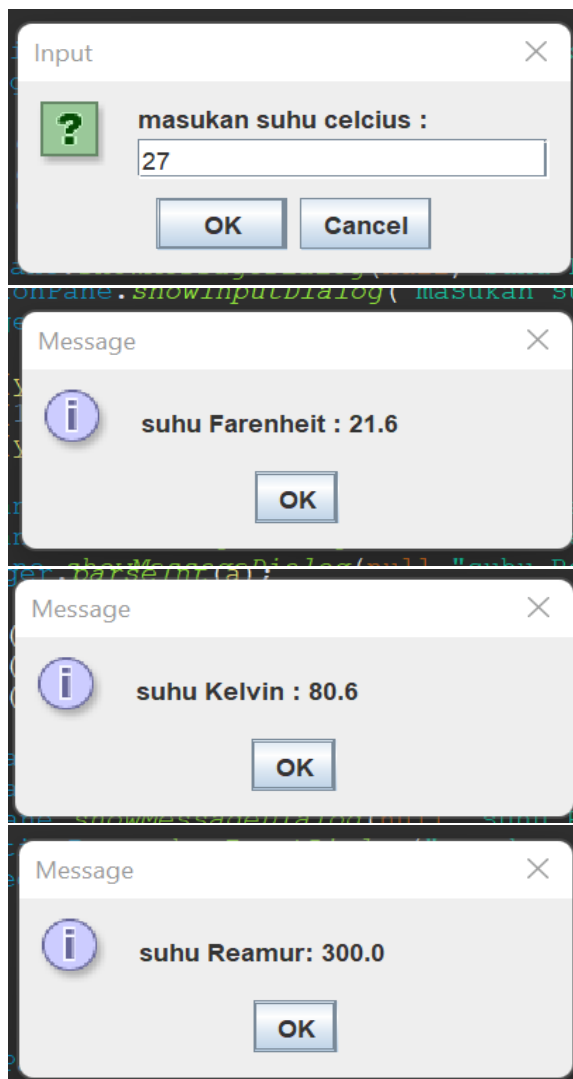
Input

?

masukan suhu celcius :

27

OK

Cancel

onPane.showInputDialog("masukan s

Message

i

suhu Farenheit : 21.6

OK

ger.parseInt(a);

Message

i

suhu Kelvin : 80.6

OK

Message

i

suhu Reamur: 300.0

OK